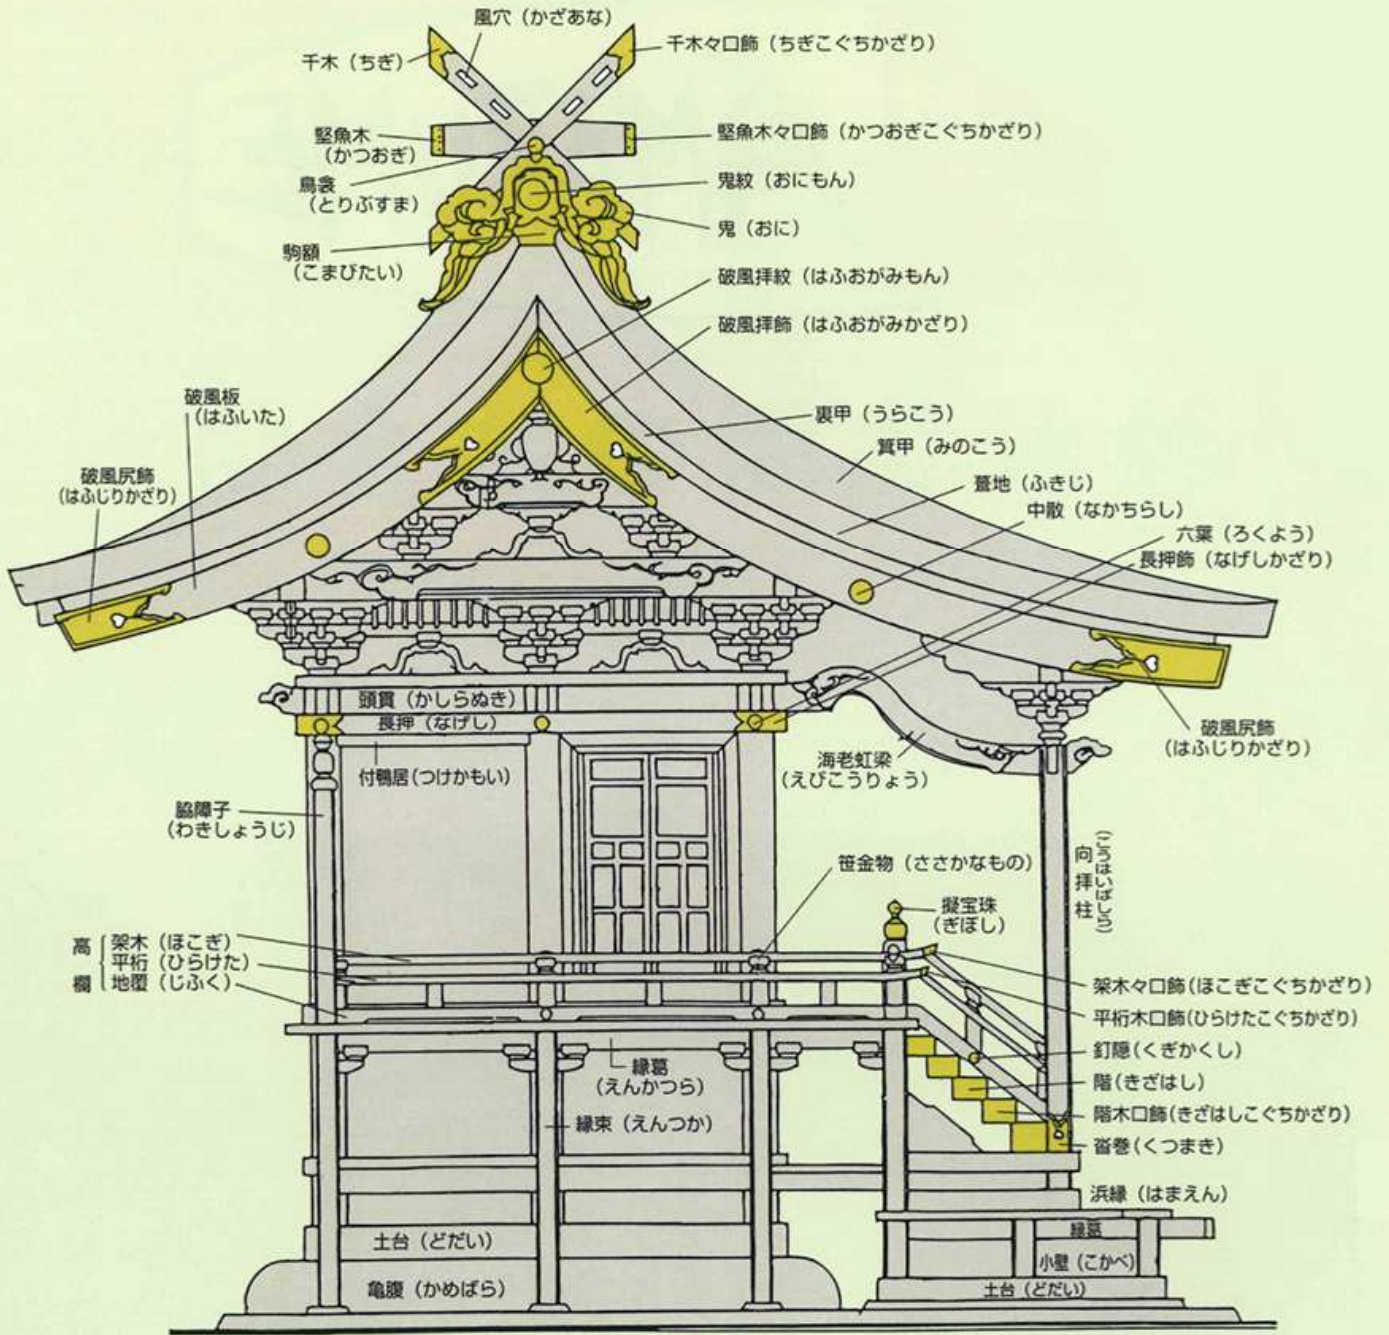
風穴（かざあな）
千木（ちぎ）
千木々口飾（ちぎこぐちかざり）
堅魚木（かつおぎ）
堅魚木々口飾（かつおぎこぐちかざり）
鳥衾（とりぶすま）
鬼紋（おにもん）
鬼（おに）
駒額（こまびたい）
破風拝紋（はふおがみもん）
破風拝飾（はふおがみかざり）
破風板（はふいた）
裏甲（うらこう）
箕甲（みのこう）
破風尻飾（はふじりかざり）
葺地（ふきじ）
中散（なかちらし）
六葉（ろくよう）
長押飾（なげしかざり）
破風尻飾（はふじりかざり）
頭貫（かしらぬき）
長押（なげし）
海老虹梁（えびこうりょう）
付鴨居（つけかもい）
脇障子（わきしょうじ）
向拝柱（こうはいばしら）
笹金物（ささかなもの）
擬宝珠（ぎぼし）
高欄 架木（ほこぎ）
平桁（ひらけた）
地覆（じふく）
架木々口飾（ほこぎこぐちかざり）
平桁木口飾（ひらけたこぐちかざり）
釘隠（くぎかくし）
縁葛（えんかつら）
階（きざはし）
縁束（えんつか）
階木口飾（きざはしこぐちかざり）
沓巻（くつまき）
浜縁（はまえん）
縁葛
土台（どだい）
小壁（こかべ）
亀腹（かめばら）
土台（どだい）